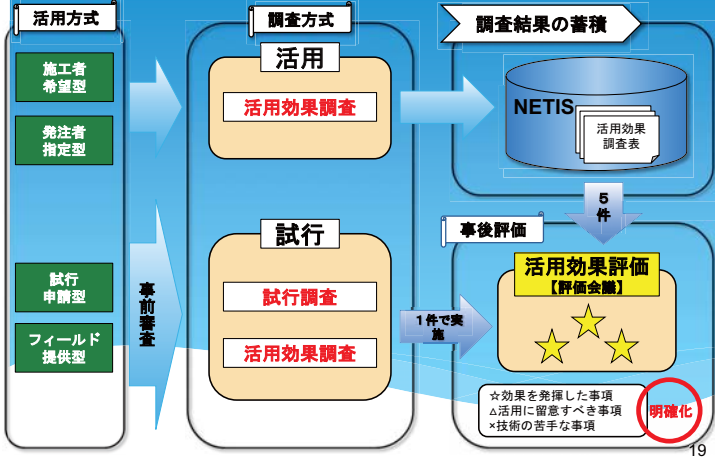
活用方式

施工者希望型

発注者指定型

試行申請型

フィールド提供型

事前審査

調査方式

活用

活用効果調査

試行

試行調査

活用効果調査

調査結果の蓄積

NETIS

活用効果調査表

5件

事後評価

1件で実施

活用効果評価
【評価会議】

☆効果を発揮した事項
△活用に留意すべき事項
×技術の苦手な事項

明確化

19